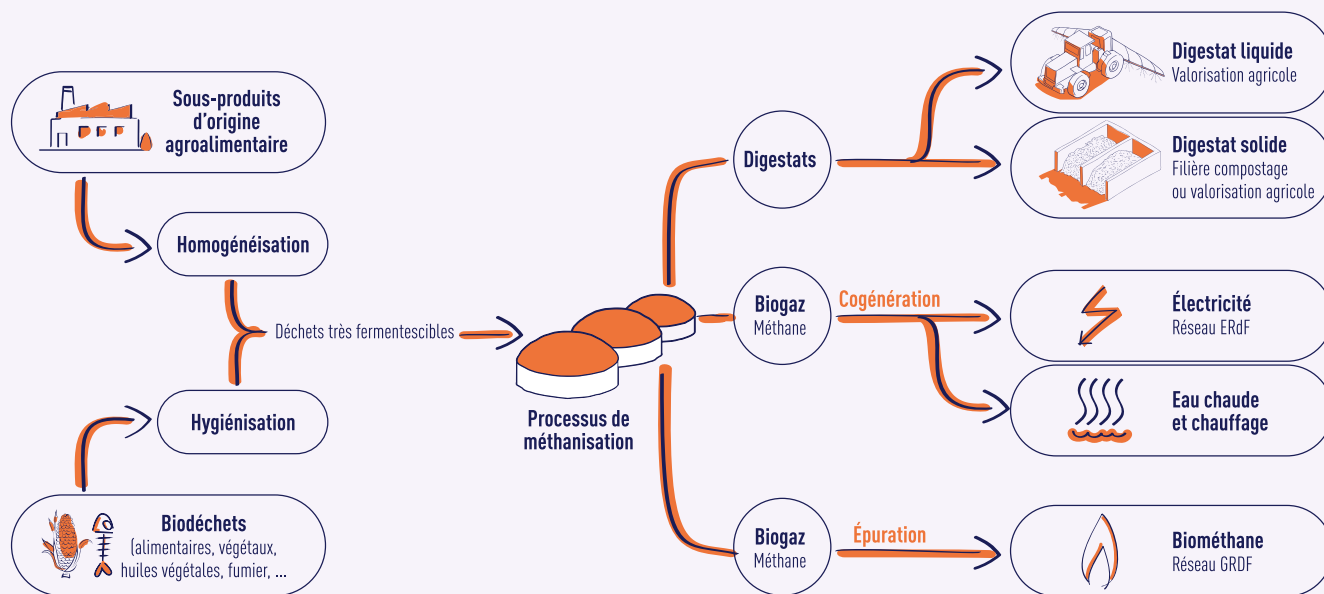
Sous-produits d'origine agroalimentaire

Homogénéisation

Déchets très fermentescibles

Hygiénisation

Biodéchets (alimentaires, végétaux, huiles végétales, fumier, ...

Processus de méthanisation

Digestats

Biogaz
Méthane

Cogénération

Biogaz
Méthane

Épuration

Digestat liquide
Valorisation agricole

Digestat solide
Filière compostage ou valorisation agricole

Électricité
Réseau ERdF

Eau chaude et chauffage

Biométhane
Réseau GRDF